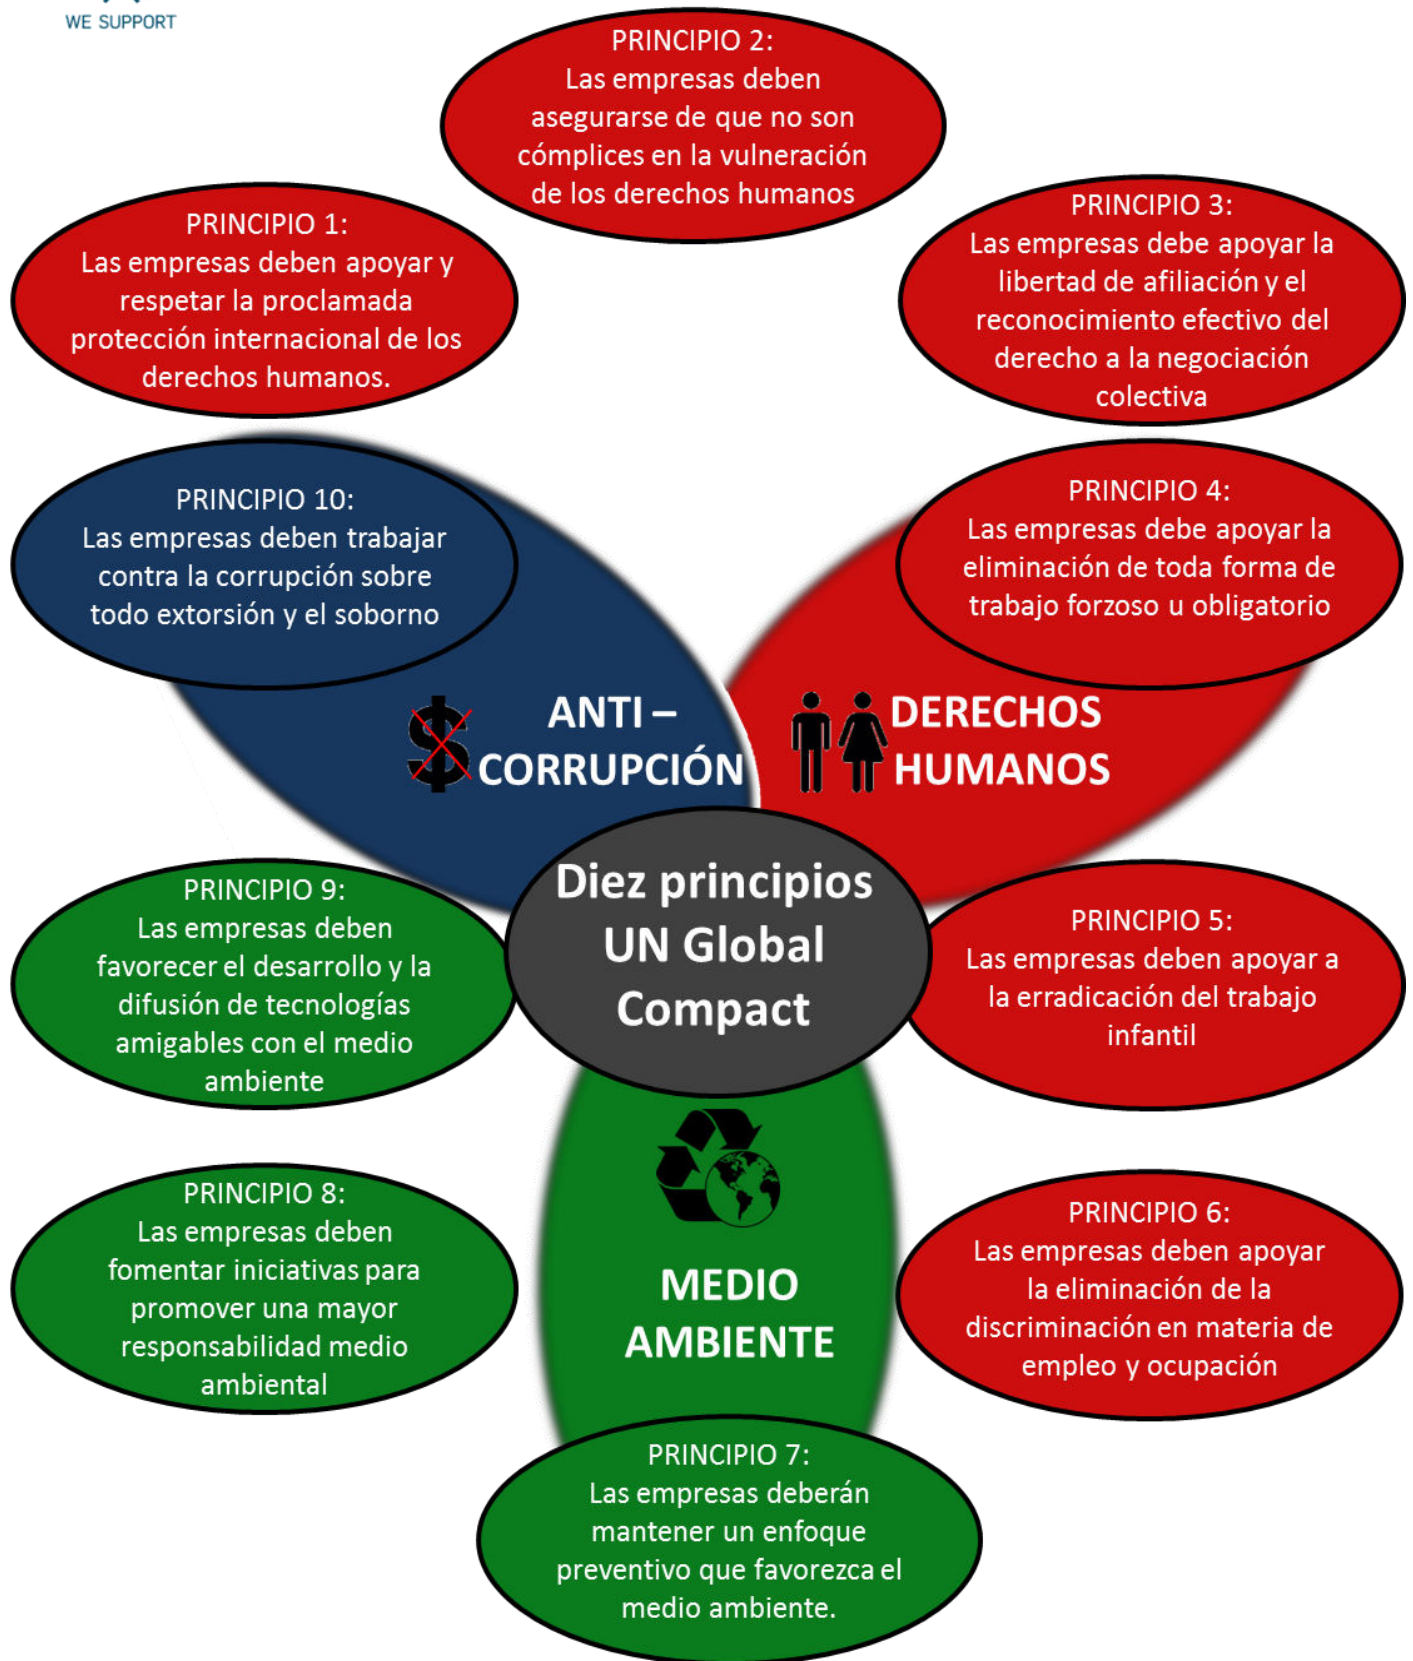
WE SUPPORT

PRINCIPIO 2:
Las empresas deben asegurarse de que no son cómplices en la vulneración de los derechos humanos

PRINCIPIO 1:
Las empresas deben apoyar y respetar la proclamada protección internacional de los derechos humanos.

PRINCIPIO 3:
Las empresas debe apoyar la libertad de afiliación y el reconocimiento efectivo del derecho a la negociación colectiva

PRINCIPIO 10:
Las empresas deben trabajar contra la corrupción sobre todo extorsión y el soborno

PRINCIPIO 4:
Las empresas debe apoyar la eliminación de toda forma de trabajo forzoso u obligatorio

ANTI – CORRUPCIÓN

DERECHOS HUMANOS

PRINCIPIO 9:
Las empresas deben favorecer el desarrollo y la difusión de tecnologías amigables con el medio ambiente

Diez principios UN Global Compact

PRINCIPIO 5:
Las empresas deben apoyar a la erradicación del trabajo infantil

PRINCIPIO 8:
Las empresas deben fomentar iniciativas para promover una mayor responsabilidad medio ambiental

MEDIO AMBIENTE

PRINCIPIO 6:
Las empresas deben apoyar la eliminación de la discriminación en materia de empleo y ocupación

PRINCIPIO 7:
Las empresas deberán mantener un enfoque preventivo que favorezca el medio ambiente.